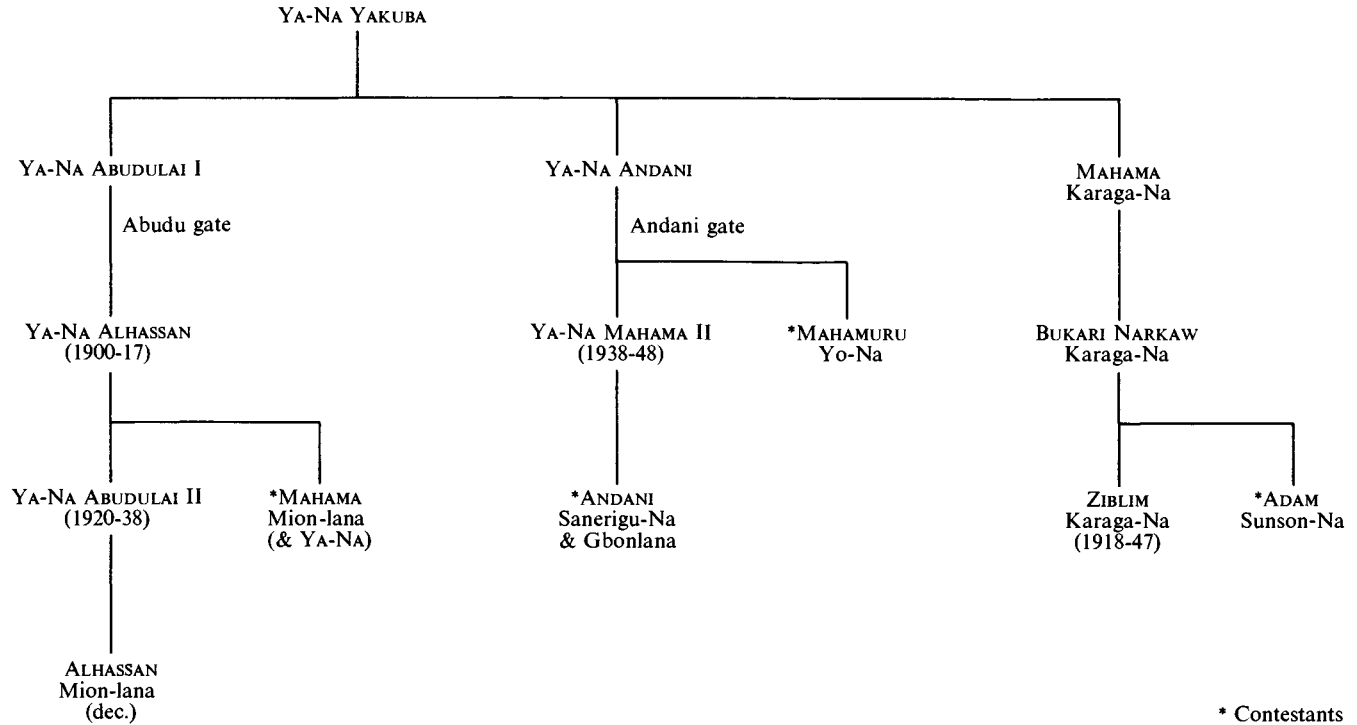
YA-NA YAKUBA

YA-NA ABUDULAI I

Abudu gate

YA-NA ALHASSAN (1900-17)

YA-NA ABUDULAI II (1920-38)

ALHASSAN Mion-lana (dec.)

*MAHAMA Mion-lana (& YA-NA)

YA-NA ANDANI

Andani gate

YA-NA MAHAMA II (1938-48)

*ANDANI Sanerigu-Na & Gbonlana

*MAHAMURU Yo-Na

MAHAMA Karaga-Na

BUKARI NARKAW Karaga-Na

ZIBLIM Karaga-Na (1918-47)

*ADAM Sunson-Na

* Contestants